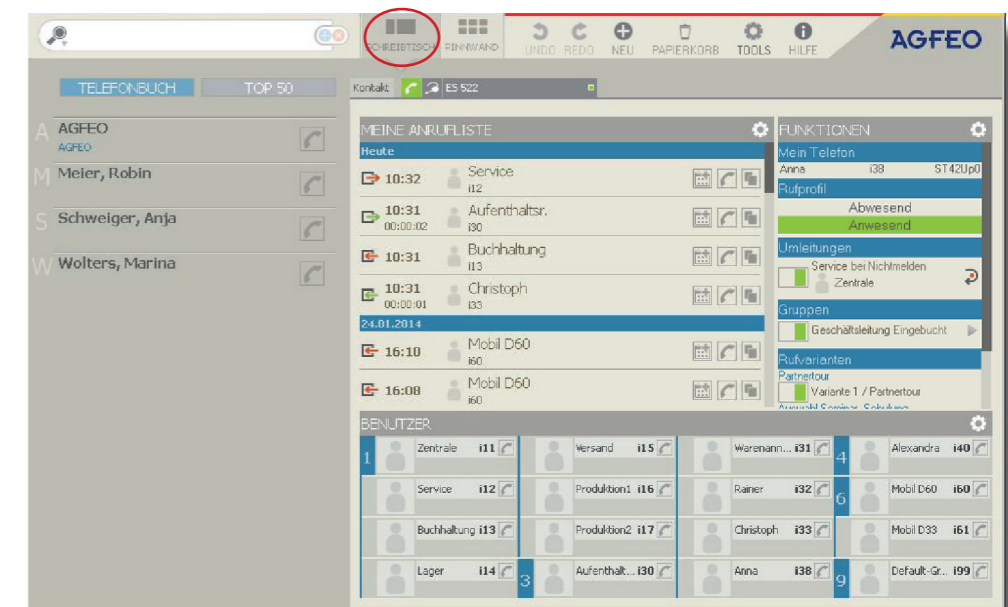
SCHREIBTISCH PINNWAND UNDO REDO NEU PAPIERKORB TOOLS HILFE AGFEO

TELEFONBUCH TOP 50

Kontakt: ES 522

A AGFEO
AGFEO
M Meier, Robin
S Schweiger, Anja
W Wolters, Marina

MEINE ANRUFLISTE
Heute
10:32 Service i12
10:31 00:00:02 Aufenthaltsr. i30
10:31 Buchhaltung i13
10:31 00:00:01 Christoph i33
24.01.2014
16:10 Mobil D60 i60
16:08 Mobil D60 i60

FUNKTIONEN
Mein Telefon
Anna i38 ST42Up0
Rufprofil
Abwesend
Anwesend
Umleitungen
Service bei Nichtmelden
Zentrale
Gruppen
Geschäftsleitung Eingebucht
Rufvarianten
Partnertour
Variante 1 / Partnertour
Auswahl Seminar, Schulung

BENUTZER

| | | | |
|---|---|---|---|
| 1 Zentrale i11 | Versand i15 | Warenann... i31 | 4 Alexandra i40 |
| Service i12 | Produktion1 i16 | Rainer i32 | 6 Mobil D60 i60 |
| Buchhaltung i13 | Produktion2 i17 | Christoph i33 | Mobil D33 i61 |
| Lager i14 | 3 Aufenthalt... i30 | Anna i38 | 9 Default-Gr... i99 |